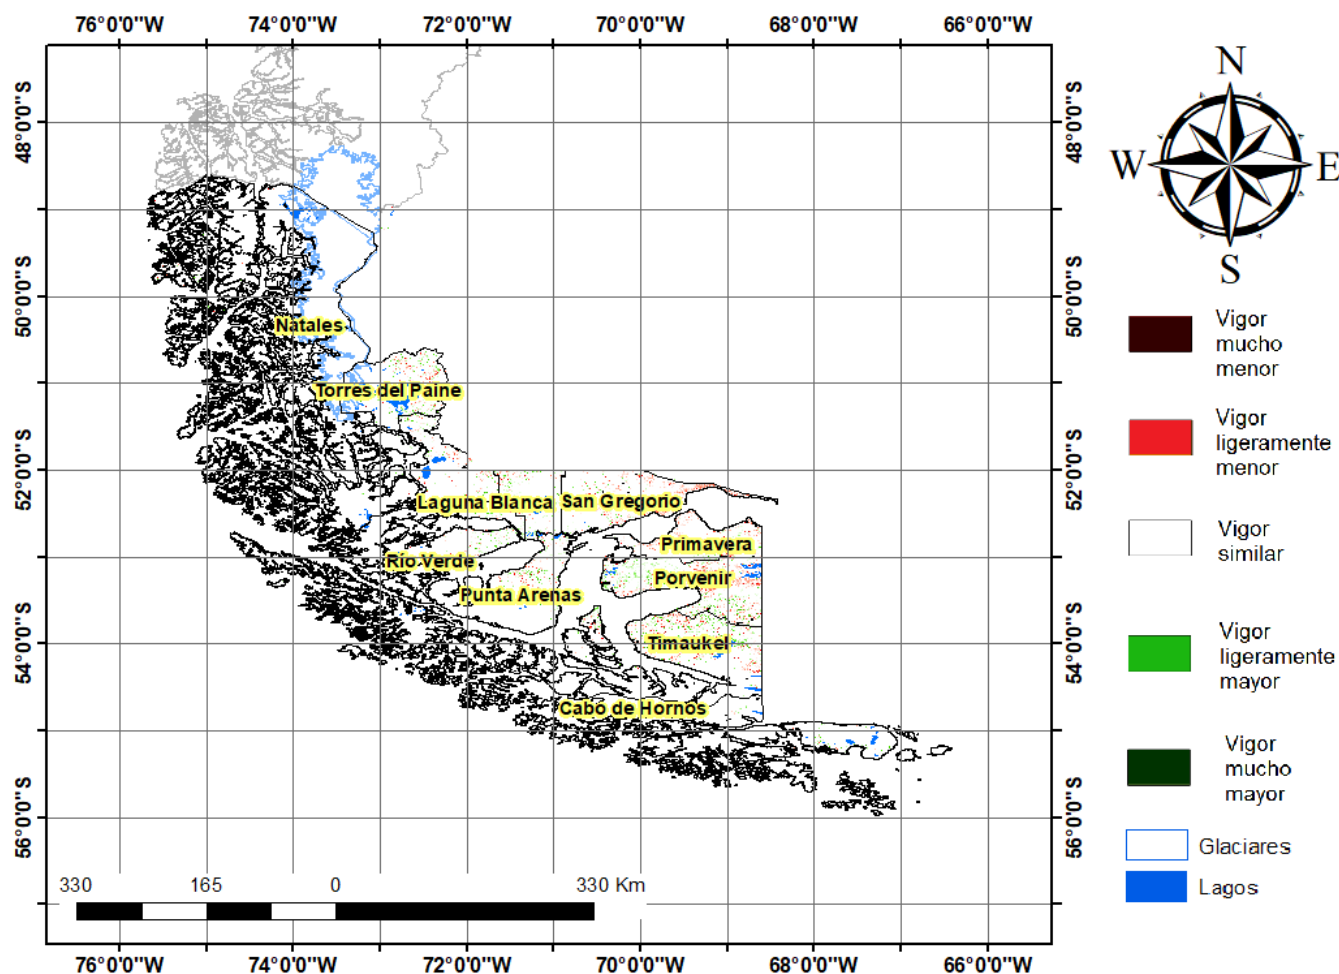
76°0'0"W 74°0'0"W 72°0'0"W 70°0'0"W 68°0'0"W 66°0'0"W

48°0'0"S
50°0'0"S
52°0'0"S
54°0'0"S
56°0'0"S

N
W E
S

Natales
Torres del Paine
Laguna Blanca
San Gregorio
Primavera
Río Verde
Porvenir
Punta Arenas
Timaukel
Cabo de Hornos

Vigor mucho menor
Vigor ligeramente menor
Vigor similar
Vigor ligeramente mayor
Vigor mucho mayor
Glaciares
Lagos

330 165 0 330 Km

48°0'0"S
50°0'0"S
52°0'0"S
54°0'0"S
56°0'0"S

76°0'0"W 74°0'0"W 72°0'0"W 70°0'0"W 68°0'0"W 66°0'0"W